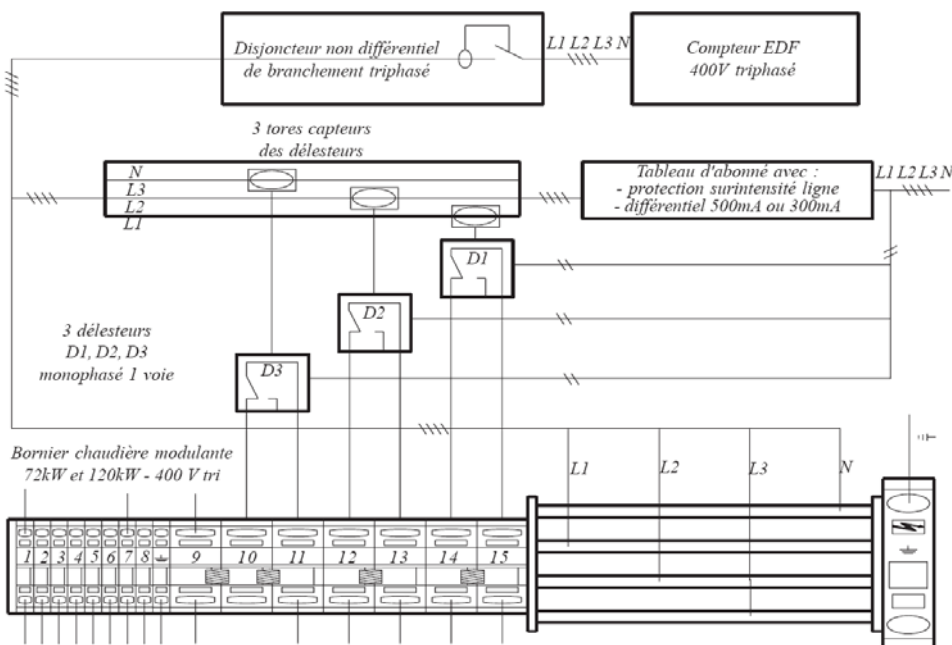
Disjoncteur non différentiel de branchement triphasé

L1 L2 L3 N

Compteur EDF 400V triphasé

3 tores capteurs des délesteurs

N
L3
L2
L1

Tableau d'abonné avec :
- protection surintensité ligne
- différentiel 500mA ou 300mA

L1 L2 L3 N

D1

D2

3 délesteurs D1, D2, D3 monophasé 1 voie

D3

Bornier chaudière modulante 72kW et 120kW - 400 V tri

L1
L2
L3
N

1 2 3 4 5 6 7 8 9 10 11 12 13 14 15